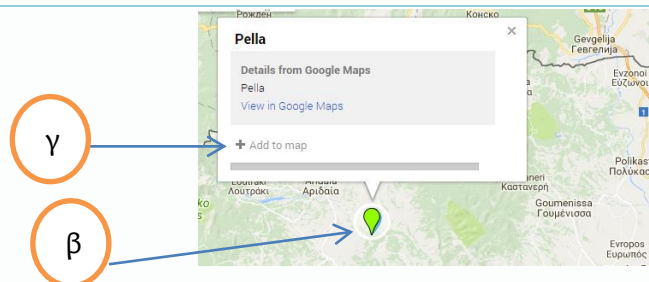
Рожден
Конско
Gevgelija
Гевгелија
Evzonoi
Εύζωνοι
Pella
×
Details from Google Maps
Pella
View in Google Maps
+ Add to map
γ
Loutraki
Λουτράκι
Aridaia
Αριδαία
Kastaneri
Καστανερή
Polikast
Πολύκασ
Goumenissa
Γουμένισσα
ko
Ko
β
Evropos
Ευρωπός